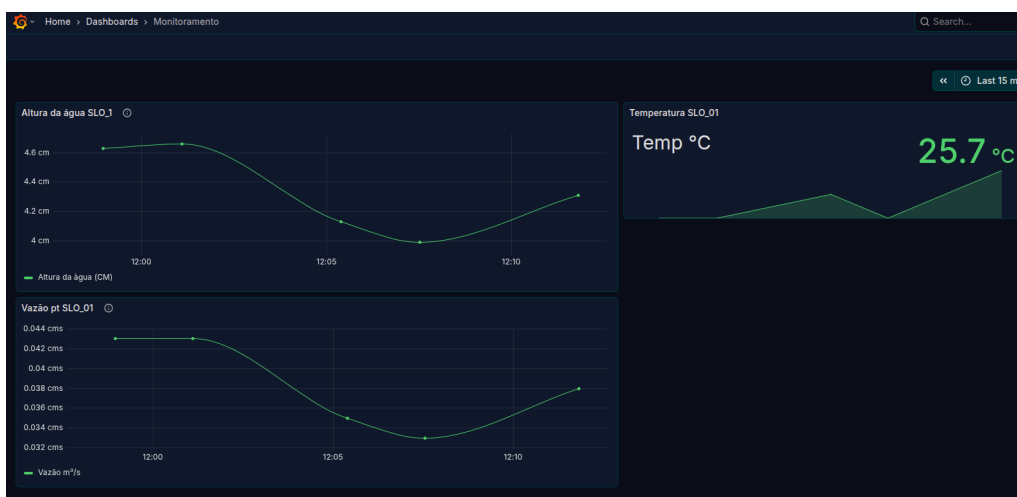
Home › Dashboards › Monitoramento

Search...

Last 15 m

Altura da água SLO_1

4.6 cm
4.4 cm
4.2 cm
4 cm

12:00
12:05
12:10

Altura da água (CM)

Temperatura SLO_01

Temp °C

25.7 °C

Vazão pt SLO_01

0.044 cms
0.042 cms
0.04 cms
0.038 cms
0.036 cms
0.034 cms
0.032 cms

12:00
12:05
12:10

Vazão m³/s